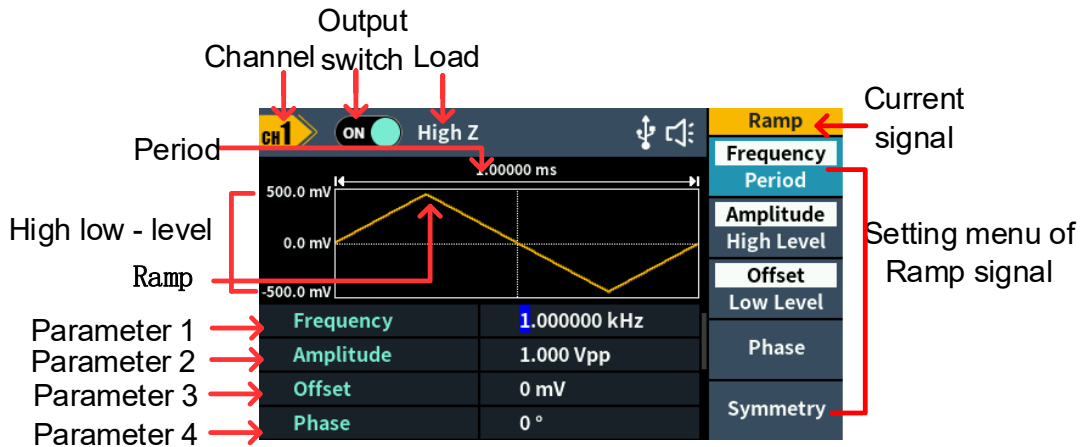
Output switch

Channel

Load

CH1

ON

High Z

Ramp

Current signal

Period

1.00000 ms

Frequency

Period

500.0 mV

Amplitude

High Level

High low - level

0.0 mV

Setting menu of Ramp signal

Ramp

Offset

Low Level

-500.0 mV

Parameter 1

Frequency

1.000000 kHz

Phase

Parameter 2

Amplitude

1.000 Vpp

Parameter 3

Offset

0 mV

Symmetry

Parameter 4

Phase

0 °